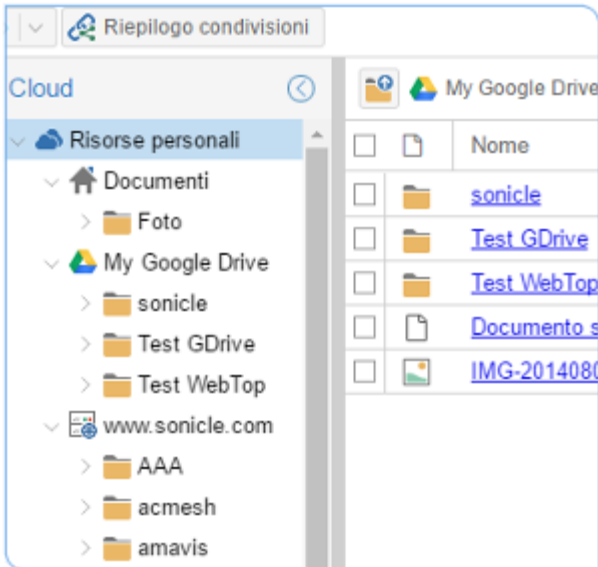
Riepilogo condivisioni

Cloud

Risorse personali
Documenti
Foto
My Google Drive
sonicle
Test GDrive
Test WebTop
www.sonicle.com
AAA
acmesh
amavis

My Google Drive

| | | Nome |
|---|---|---|
| | | sonicle |
| | | Test GDrive |
| | | Test WebTop |
| | | Documento s |
| | | IMG-2014080 |